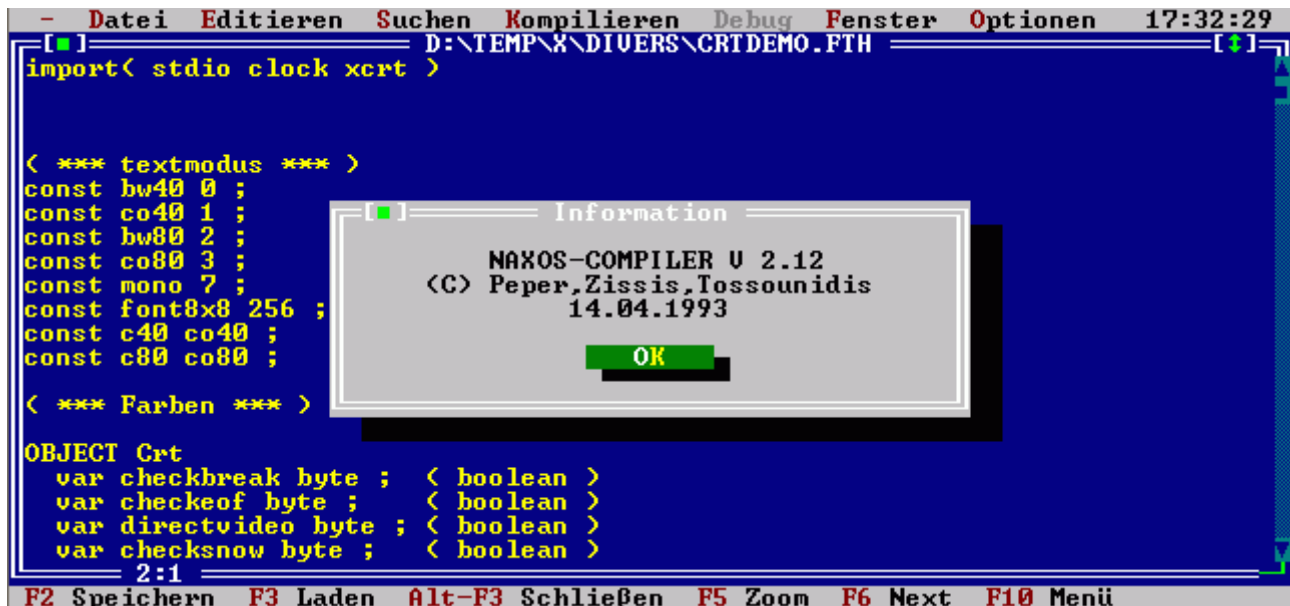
- Datei Editieren Suchen Kompilieren Debug Fenster Optionen 17:32:29

[■] D:\TEMP\X\DIVERS\CRTDEMO.FTH [↕]

import( stdio clock xcrt )

( *** textmodus *** )
const bw40 0 ;
const co40 1 ;
const bw80 2 ;
const co80 3 ;
const mono 7 ;
const font8x8 256 ;
const c40 co40 ;
const c80 co80 ;

( *** Farben *** )

OBJECT Crt
var checkbreak byte ; ( boolean )
var checkeof byte ; ( boolean )
var directvideo byte ; ( boolean )
var checksnow byte ; ( boolean )

[■] Information

NAXOS-COMPILER V 2.12
(C) Peper,Zissis,Tossounidis
14.04.1993

OK

2:1

F2 Speichern F3 Laden Alt-F3 Schließen F5 Zoom F6 Next F10 Menü